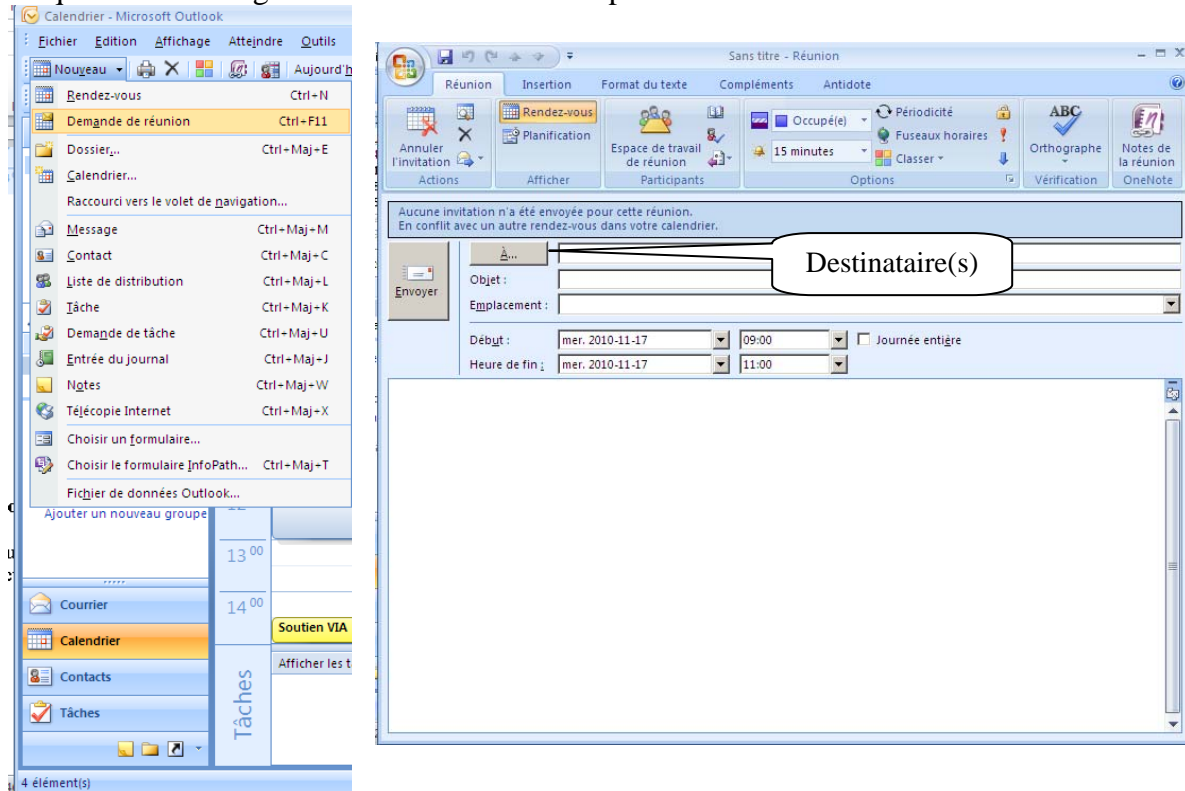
Calendrier - Microsoft Outlook

Fichier Edition Affichage Atteindre Outils

Nouveau Aujourd'h

Rendez-vous Ctrl+N
Demande de réunion Ctrl+F11
Dossier... Ctrl+Maj+E
Calendrier...
Raccourci vers le volet de navigation...
Message Ctrl+Maj+M
Contact Ctrl+Maj+C
Liste de distribution Ctrl+Maj+L
Tâche Ctrl+Maj+K
Demande de tâche Ctrl+Maj+U
Entrée du journal Ctrl+Maj+J
Notes Ctrl+Maj+W
Télécopie Internet Ctrl+Maj+X
Choisir un formulaire...
Choisir le formulaire InfoPath... Ctrl+Maj+T
Fichier de données Outlook...

Ajouter un nouveau groupe

13 00

14 00

Soutien VIA

Afficher les t

Courrier
Calendrier
Contacts
Tâches

Tâches

4 élément(s)

Sans titre - Réunion

Réunion Insertion Format du texte Compléments Antidote

Annuler l'invitation
Actions
Rendez-vous
Planification
Afficher
Espace de travail de réunion
Participants
Occupé(e)
15 minutes
Périodicité
Fuseaux horaires
Classer
Options
ABC
Orthographe
Vérification
Notes de la réunion
OneNote

Aucune invitation n'a été envoyée pour cette réunion.
En conflit avec un autre rendez-vous dans votre calendrier.

Envoyer

À...

Destinataire(s)

Objet :
Emplacement :
Début : mer. 2010-11-17 09:00 Journée entière
Heure de fin : mer. 2010-11-17 11:00